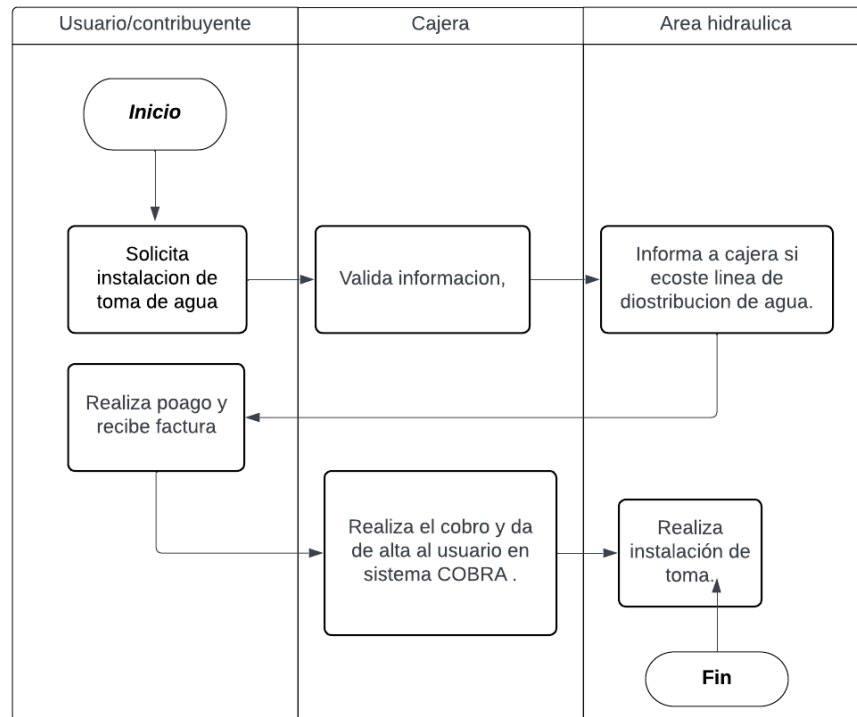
Usuario/contribuyente

Cajera

Area hidraulica

Inicio

Solicita instalacion de toma de agua

Valida informacion,

Informa a cajera si ecoste linea de diostribucion de agua.

Realiza poago y recibe factura

Realiza el cobro y da de alta al usuario en sistema COBRA .

Realiza instalación de toma.

Fin